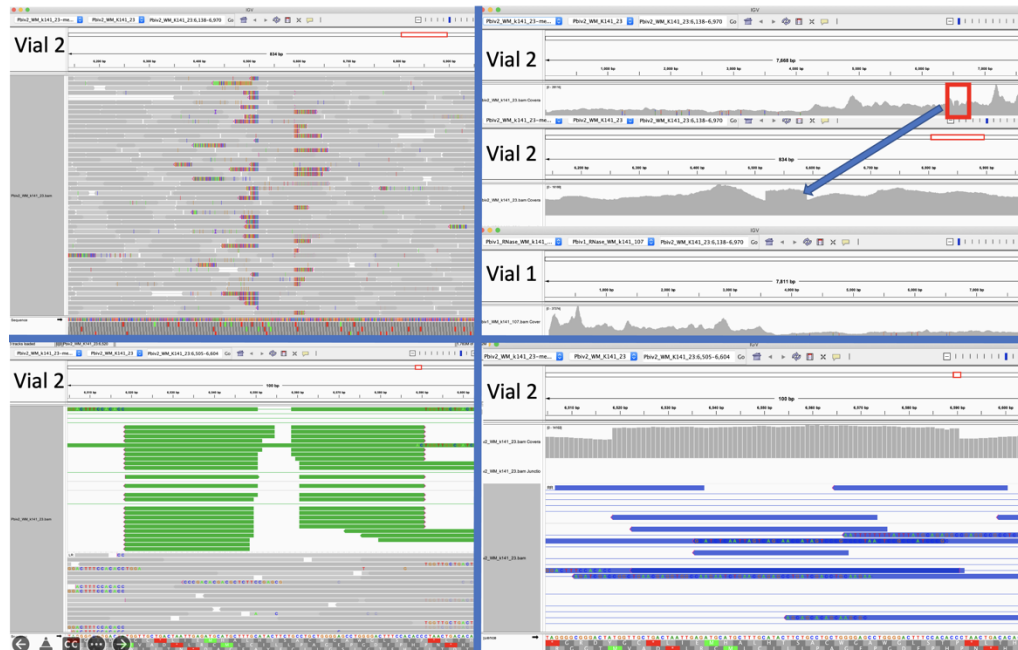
IGV

Pbiv2_WM_k141_23-me... Pbiv2_WM_K141_23 Pbiv2_WM_K141_23:6,138-6,970 Go

Vial 2

834 bp

Vial 2

7,068 bp

1,000 bp 2,000 bp 3,000 bp 4,000 bp 5,000 bp 6,000 bp 7,000 bp

Pbiv2_WM_k141_23-me... Pbiv2_WM_K141_23 Pbiv2_WM_K141_23:6,138-6,970 Go

Vial 2

834 bp

IGV

Pbiv1_RNase_WM_k141_... Pbiv1_RNase_WM_k141_107 Pbiv2_WM_K141_23:6,138-6,970 Go

Vial 1

7,611 bp

1,000 bp 2,000 bp 3,000 bp 4,000 bp 5,000 bp 6,000 bp 7,000 bp

Pbiv2_WM_k141_23-me... Pbiv2_WM_K141_23 Pbiv2_WM_K141_23:6,505-6,604 Go

Vial 2

100 bp

IGV

Pbiv2_WM_k141_23-me... Pbiv2_WM_K141_23 Pbiv2_WM_K141_23:6,505-6,604 Go

Vial 2

100 bp

6,510 bp 6,520 bp 6,530 bp 6,540 bp 6,550 bp 6,560 bp 6,570 bp 6,580 bp 6,590 bp 6,600 bp

Sequence